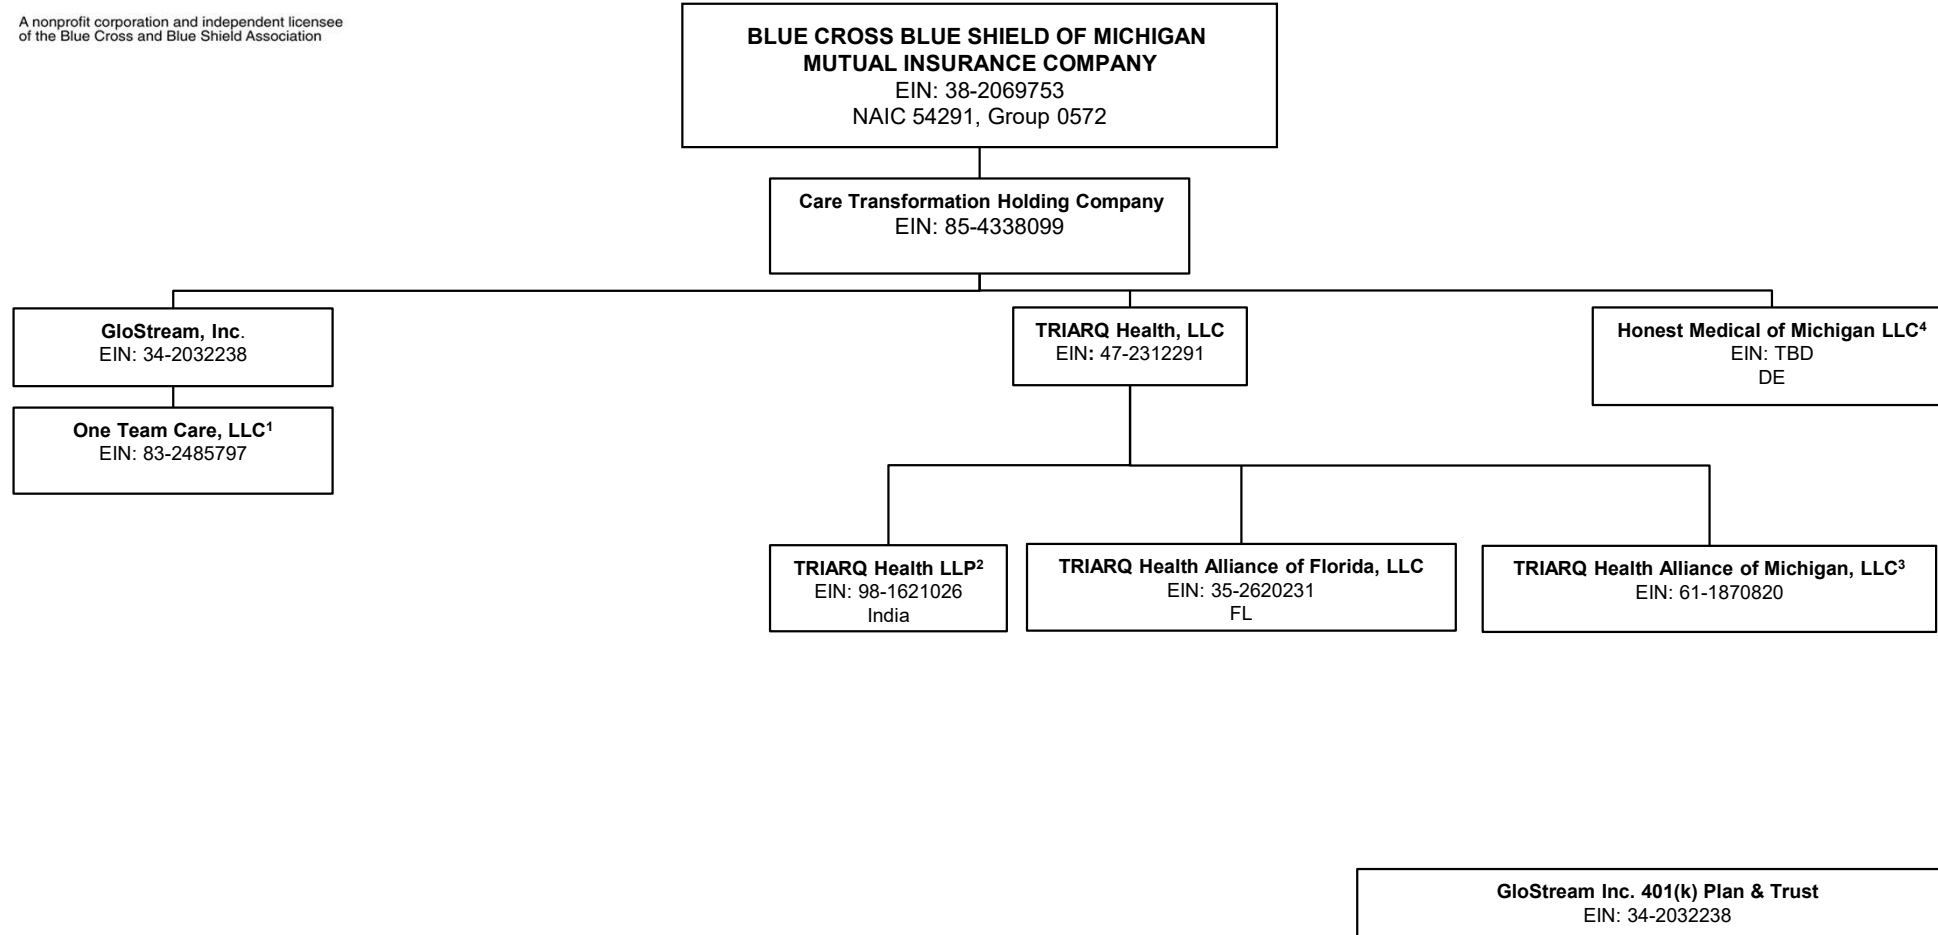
A nonprofit corporation and independent licensee of the Blue Cross and Blue Shield Association

BLUE CROSS BLUE SHIELD OF MICHIGAN MUTUAL INSURANCE COMPANY
EIN: 38-2069753
NAIC 54291, Group 0572

Care Transformation Holding Company
EIN: 85-4338099

GloStream, Inc.
EIN: 34-2032238

One Team Care, LLC$^1$
EIN: 83-2485797

TRIARQ Health, LLC
EIN: 47-2312291

Honest Medical of Michigan LLC$^4$
EIN: TBD
DE

TRIARQ Health LLP$^2$
EIN: 98-1621026
India

TRIARQ Health Alliance of Florida, LLC
EIN: 35-2620231
FL

TRIARQ Health Alliance of Michigan, LLC$^3$
EIN: 61-1870820

GloStream Inc. 401(k) Plan & Trust
EIN: 34-2032238